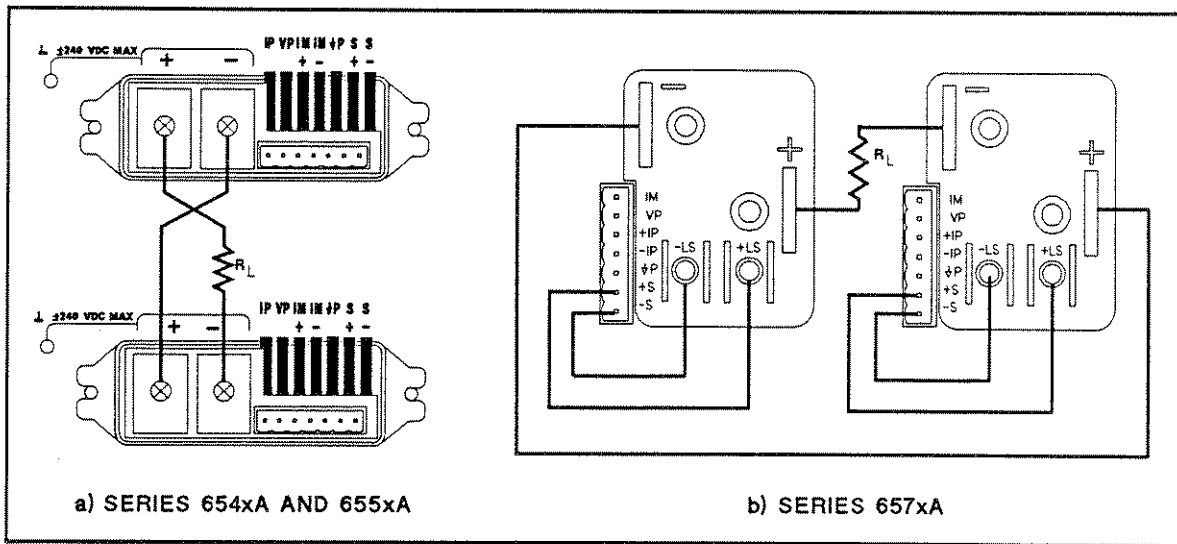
±240 VDC MAX
+ −
IP VP IM IM ⏚P S S
+ − + −

$R_L$

±240 VDC MAX
+ −
IP VP IM IM ⏚P S S
+ − + −

a) SERIES 654xA AND 655xA

−
+
IM
VP
+IP
-IP
⏚P
+S
-S
-LS
+LS

$R_L$

−
+
IM
VP
+IP
-IP
⏚P
+S
-S
-LS
+LS

b) SERIES 657xA